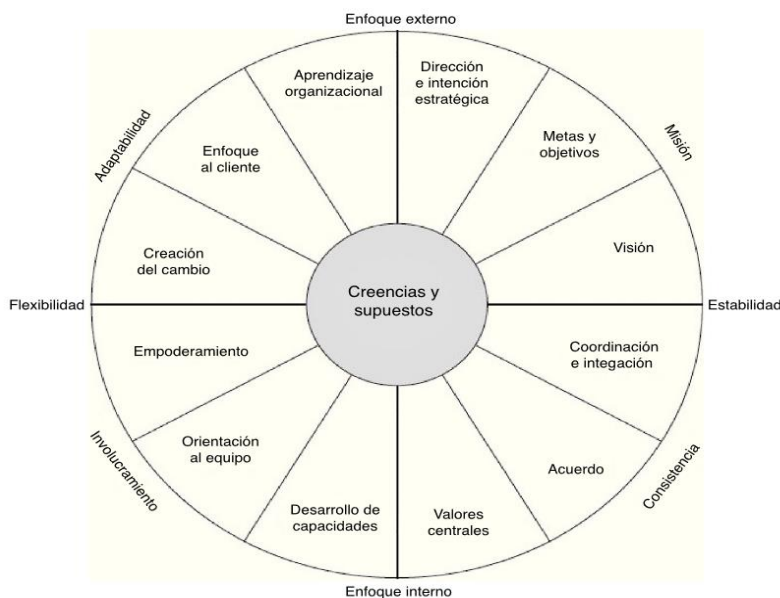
Enfoque externo

Adaptabilidad

Misión

Aprendizaje organizacional

Dirección e intención estratégica

Enfoque al cliente

Metas y objetivos

Creación del cambio

Visión

Flexibilidad

Creencias y supuestos

Estabilidad

Empoderamiento

Coordinación e integación

Orientación al equipo

Acuerdo

Desarrollo de capacidades

Valores centrales

Involucramiento

Consistencia

Enfoque interno